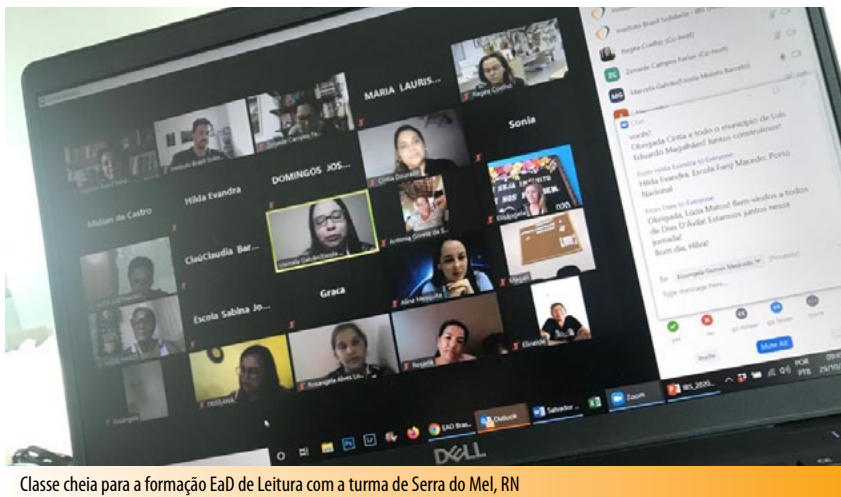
Instituto Brasil Solidário - IBS
Regina Coelho (Co-host)
ZF Zenaide Campos Farias (Co-host)
MG Marcela Gabriel(Escola Mabeis Barreto)

MARIA LAURIS...
Regina Coelho
Sonia
Instituto Brasil Solid...
Midias de Castro
Hilda Evandra
DOMINGOS JOS...
Cintia Dourado
ClaúClaudia Bar...
Lucinéia Galvão(Escola...
Antonia Gomes de S...
Escola Sabina Jo...
Graca
Aline Mesquita
Magali
Elivalda
Rosangela Alves Lo...
Regina
DEISIANE

Chat
vocês!
Obrigada Cintia e todo o município de Luís Eduardo Magalhães! Juntos construímos!

From Hilda Evandra to Everyone:
Hilda Evandra. Escola Fany Macedo. Porto Nacional

From Deo to Everyone:
Obrigada, Lúcia Matos! Bem-vindos a todos de Dias D'Ávila! Estamos juntos nessa jornada!
Bom dia, Hilda!

To: Elizangela Gomes Medrado (Privately)
Type message here...

yes no go slower go faster more
Invite Mute All

EAD Bras... Outlook Salvador ... Zoom IBS_2020...
POR PTB 09:
29/10/

DELL

Classe cheia para a formação EaD de Leitura com a turma de Serra do Mel, RN